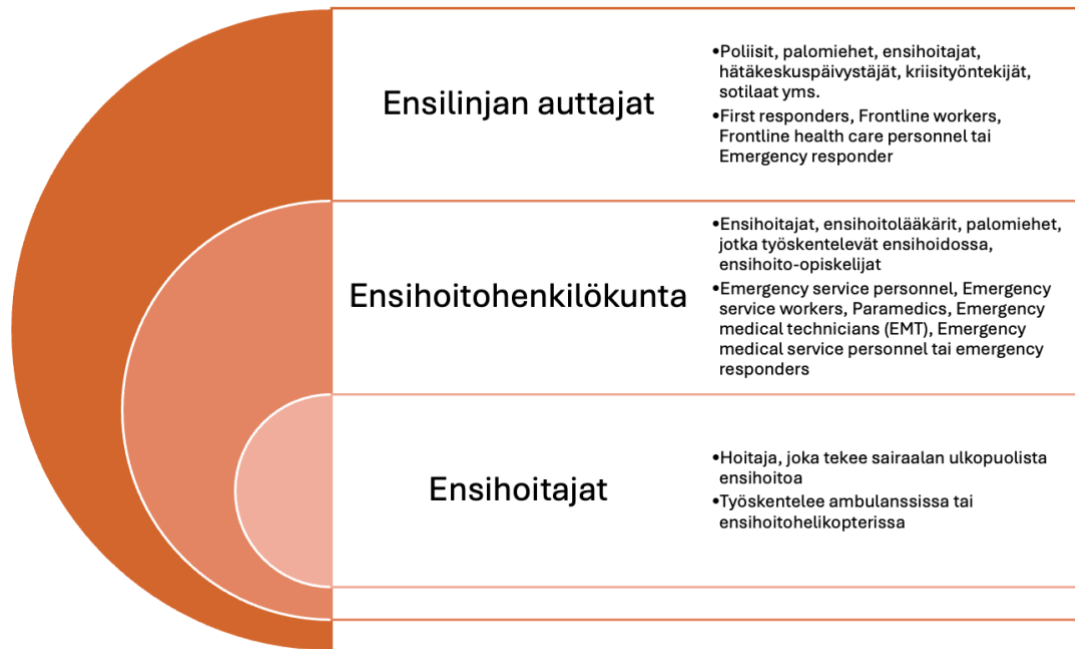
Ensilinjan auttajat

•Poliisit, palomiehet, ensihoitajat, hätäkeskuspäivystäjät, kriisityöntekijät, sotilaat yms.

•First responders, Frontline workers, Frontline health care personnel tai Emergency responder

Ensihoitohenkilökunta

•Ensihoitajat, ensihoitolääkärit, palomiehet, jotka työskentelevät ensihoidossa, ensihoito-opiskelijat

•Emergency service personnel, Emergency service workers, Paramedics, Emergency medical technicians (EMT), Emergency medical service personnel tai emergency responders

Ensihoitajat

•Hoitaja, joka tekee sairaalan ulkopuolista ensihoitoa

•Työskentelee ambulanssissa tai ensihoitohelikopterissa